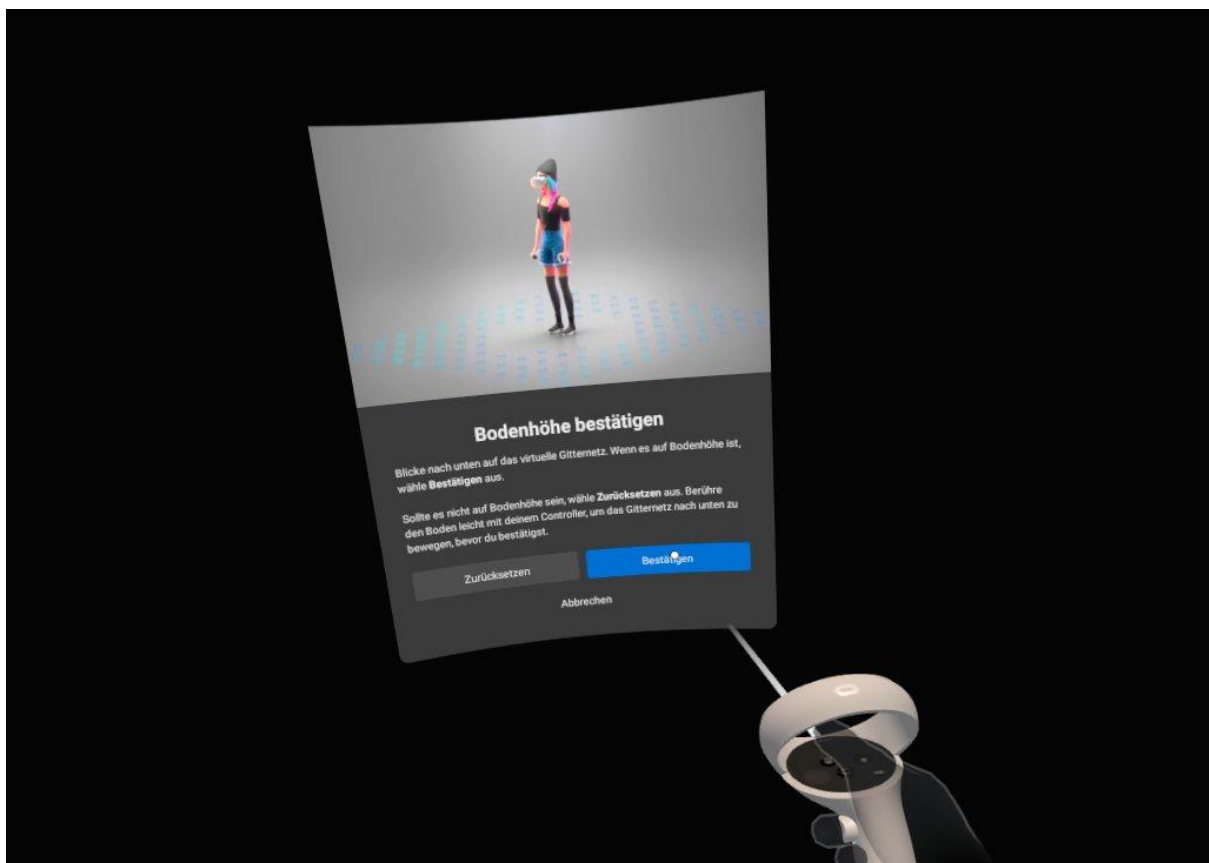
Bodenhöhe bestätigen

Blicke nach unten auf das virtuelle Gitternetz. Wenn es auf Bodenhöhe ist, wähle **Bestätigen** aus.

Sollte es nicht auf Bodenhöhe sein, wähle **Zurücksetzen** aus. Berühre den Boden leicht mit deinem Controller, um das Gitternetz nach unten zu bewegen, bevor du bestätigst.

Zurücksetzen

Bestätigen

Abbrechen